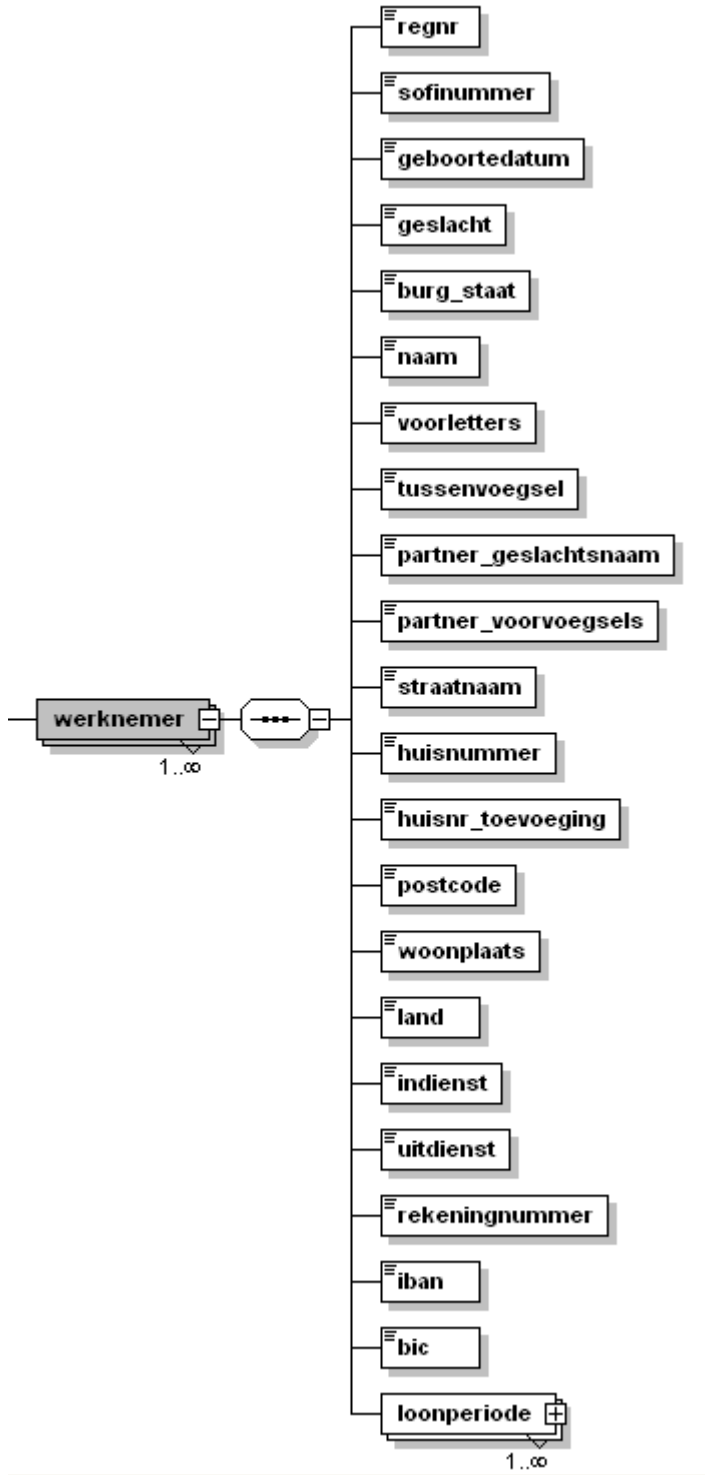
werknemer
1..∞
regnr
sofinummer
geboortedatum
geslacht
burg_staat
naam
voorletters
tussenvoegsel
partner_geslachtsnaam
partner_voorvoegsels
straatnaam
huisnummer
huisnr_toevoeging
postcode
woonplaats
land
indienst
uitdienst
rekeningnummer
iban
bic
loonperiode
1..∞